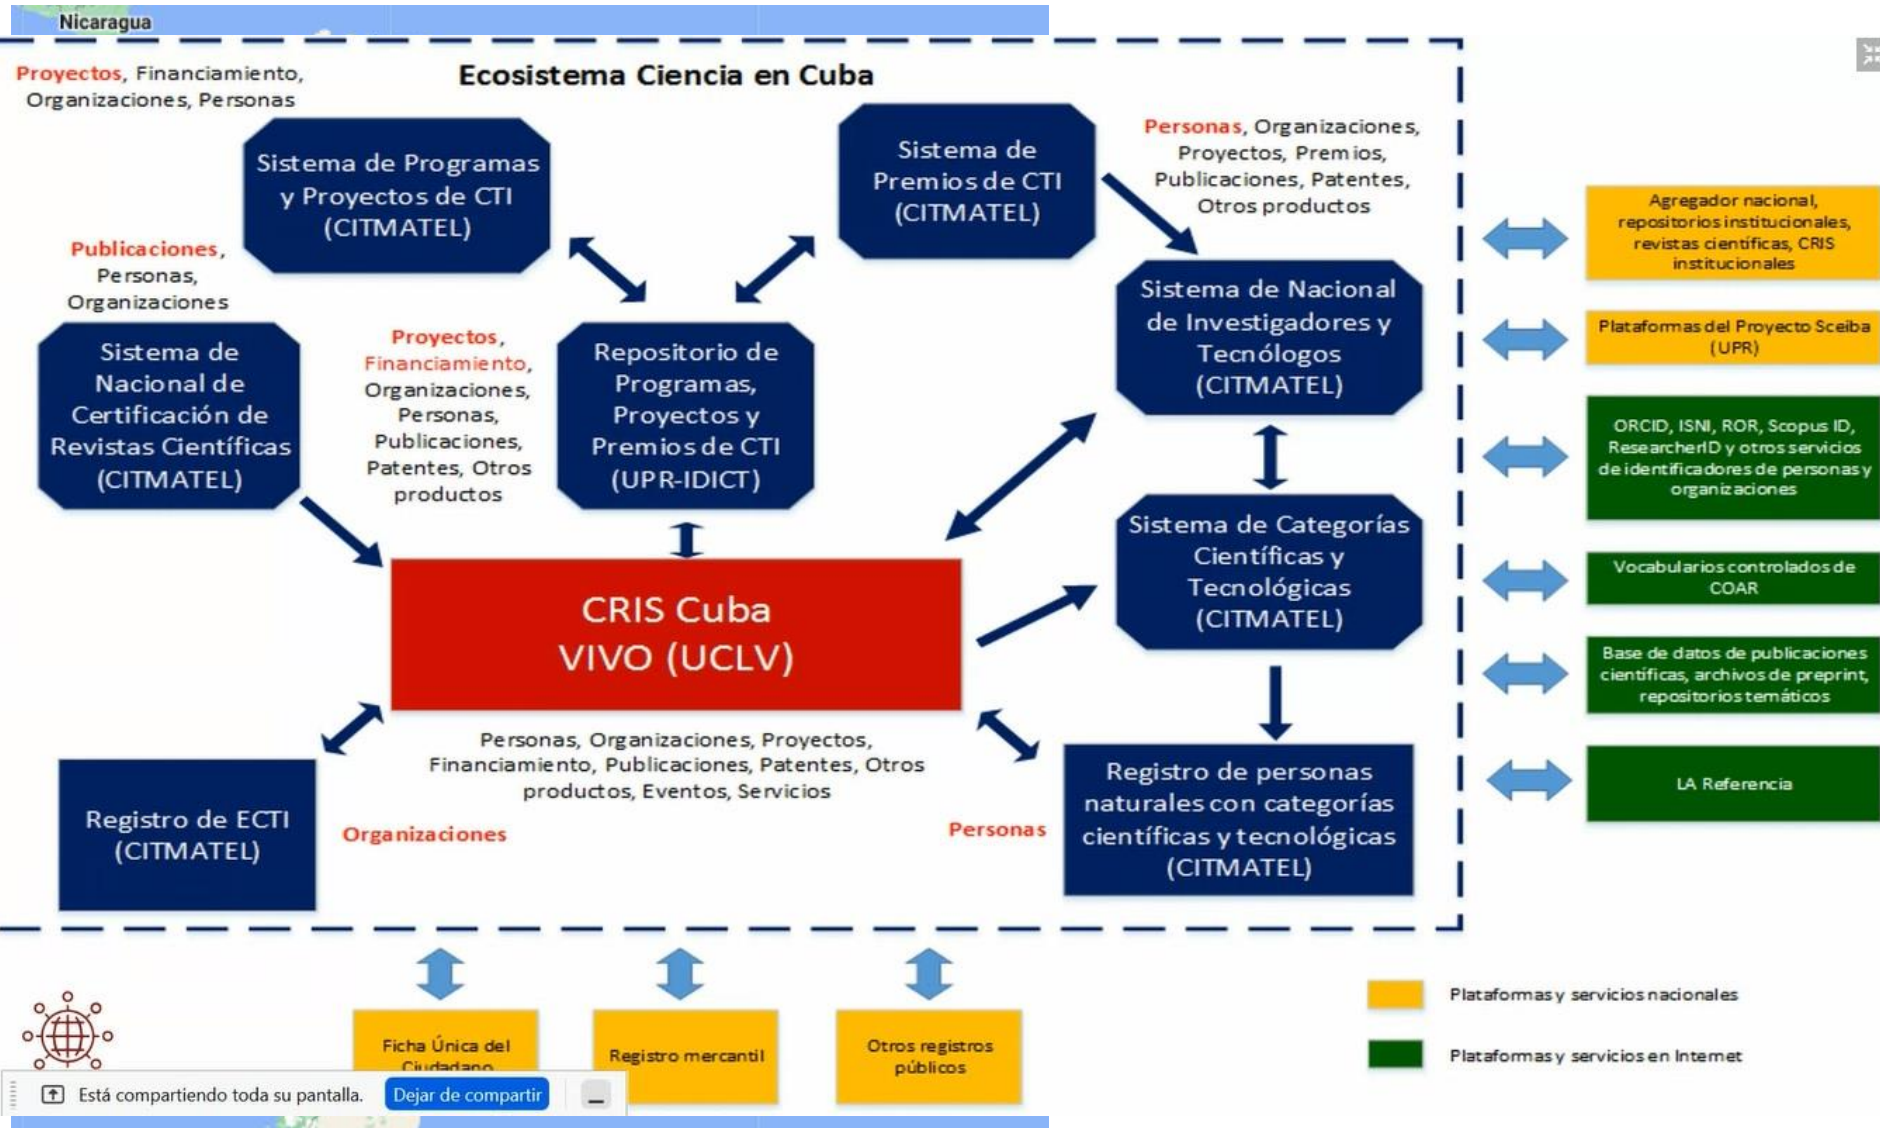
Nicaragua

Ecosistema Ciencia en Cuba

Proyectos, Financiamiento, Organizaciones, Personas

Sistema de Programas y Proyectos de CTI (CITMATEL)

Sistema de Premios de CTI (CITMATEL)

Personas, Organizaciones, Proyectos, Premios, Publicaciones, Patentes, Otros productos

Publicaciones, Personas, Organizaciones

Sistema de Nacional de Investigadores y Tecnólogos (CITMATEL)

Sistema de Nacional de Certificación de Revistas Científicas (CITMATEL)

Proyectos, Financiamiento, Organizaciones, Personas, Publicaciones, Patentes, Otros productos

Repositorio de Programas, Proyectos y Premios de CTI (UPR-IDICT)

Sistema de Categorías Científicas y Tecnológicas (CITMATEL)

CRIS Cuba VIVO (UCLV)

Personas, Organizaciones, Proyectos, Financiamiento, Publicaciones, Patentes, Otros productos, Eventos, Servicios

Registro de ECTI (CITMATEL)

Organizaciones

Personas

Registro de personas naturales con categorías científicas y tecnológicas (CITMATEL)

Agregador nacional, repositorios institucionales, revistas científicas, CRIS institucionales

Plataformas del Proyecto Sceiba (UPR)

ORCID, ISNI, ROR, Scopus ID, ResearcherID y otros servicios de identificadores de personas y organizaciones

Vocabularios controlados de COAR

Base de datos de publicaciones científicas, archivos de preprint, repositorios temáticos

LA Referencia

Ficha Única del Ciudadano

Registro mercantil

Otros registros públicos

Plataformas y servicios nacionales

Plataformas y servicios en Internet

Está compartiendo toda su pantalla. Dejar de compartir